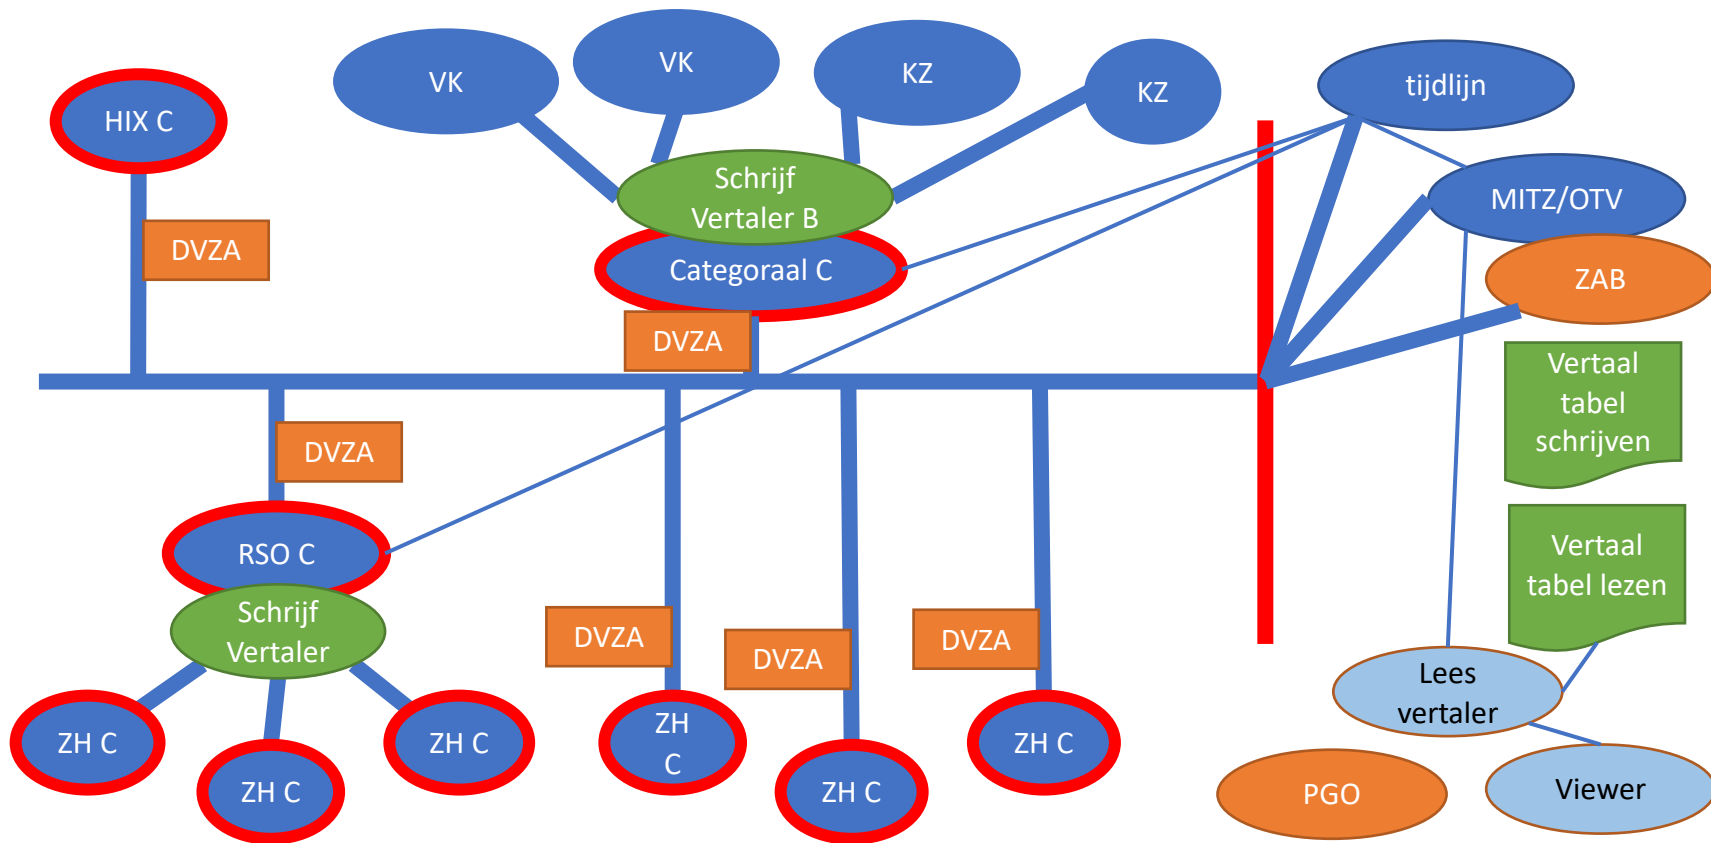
VK

VK

KZ

KZ

tijdlijn

HIX C

Schrijf Vertaler B

Categoraal C

MITZ/OTV

ZAB

DVZA

DVZA

DVZA

Vertaal tabel schrijven

Vertaal tabel lezen

RSO C

Schrijf Vertaler

DVZA

DVZA

DVZA

ZH C

ZH C

ZH C

ZH C

ZH C

ZH C

Lees vertaler

PGO

Viewer